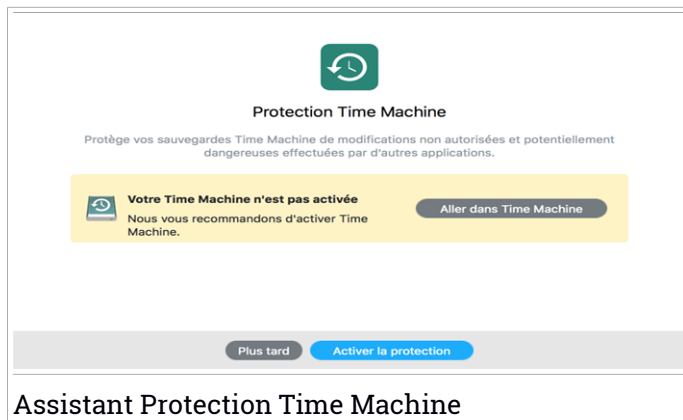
Protection Time Machine

Protège vos sauvegardes Time Machine de modifications non autorisées et potentiellement dangereuses effectuées par d'autres applications.

Votre Time Machine n'est pas activée
Nous vous recommandons d'activer Time Machine.

Aller dans Time Machine

Plus tard

Activer la protection

Assistant Protection Time Machine